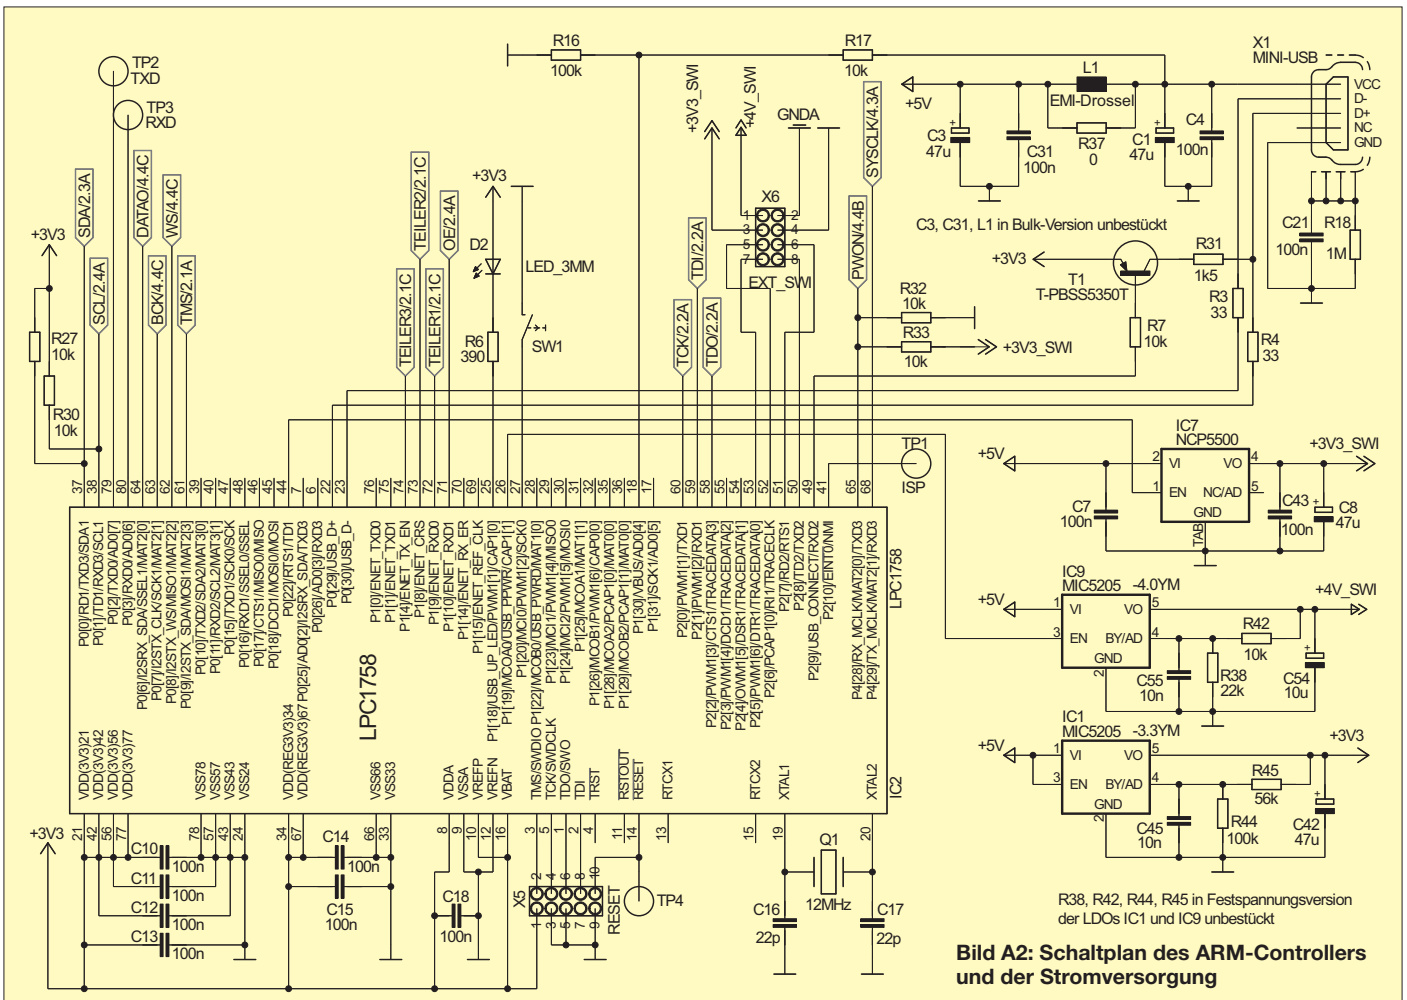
TP2
TXD
TP3
RXD
SDA/2.3A
SCL/2.4A
DATAO/4.4C
BCK/4.4C
WS/4.4C
TMS/2.1A
+3V3
R27
10k
R30
10k
TEILER3/2.1C
TEILER2/2.1C
TEILER1/2.1C
OE/2.4A
+3V3
D2
LED_3MM
R6
390
SW1
R16
100k
+3V3_SWI
+4V_SWI
GNDA
X6
EXT_SWI
TDI/2.2A
TCK/2.2A
TDO/2.2A
SYSCLK/4.3A
PWON/4.4B
R32
10k
R33
10k
+3V3_SWI
R17
10k
+5V
L1
EMI-Drossel
R37
0
C3
47u
C31
100n
C1
47u
C4
100n
X1
MINI-USB
VCC
D-
D+
NC
GND
C21
100n
R18
1M
C3, C31, L1 in Bulk-Version unbestückt
+3V3
T1
T-PBSS5350T
R31
1k5
R3
33
R4
33
R7
10k
TP1
ISP
37 38 79 80 81 63 62 61 39 40 47 48 46 45 44 7 6 22 23 76 75 74 73 72 71 70 69 26 25 27 28 29 30 31 32 33 34 35 18 17 60 59 58 57 56 55 54 53 52 51 50 49 41 65 68
P0[0]/RD1/TXD3/SDA1
P0[1]/TD1/RXD3/SCL1
P0[2]/TXD0/AD0[7]
P0[3]/RXD0/AD0[6]
P0[6]/I2SRX_SDA/SSEL1/MAT2[0]
P0[7]/I2STX_CLK/SCK1/MAT2[1]
P0[8]/I2STX_WS/MISO1/MAT2[2]
P0[9]/I2STX_SDA/MOSI1/MAT2[3]
P0[10]/TXD2/SDA2/MAT3[0]
P0[11]/RXD2/SCL2/MAT3[1]
P0[15]/TXD1/SCK0/SCK
P0[16]/RXD1/SSEL0/SSEL
P0[17]/CTS1/MISO0/MISO
P0[18]/DCD1/MOSI0/MOSI
P0[22]/RTS1/TD1
P0[25]/AD0[2]/I2SRX_SDA/TXD3
P0[26]/AD0[3]
P0[29]/USB_D+
P0[30]/USB_D-
P1[0]/ENET_TXD0
P1[1]/ENET_TXD1
P1[4]/ENET_TX_EN
P1[8]/ENET_CRS
P1[9]/ENET_RXD0
P1[10]/ENET_RXD1
P1[14]/ENET_RX_ER
P1[15]/ENET_REF_CLK
P1[18]/USB_UP_LED/PWM1[1]/CAP1[0]
P1[19]/MCOA0/USB_PPWR/CAP1[1]
P1[20]/MCI0/PWM1[2]/SCK0
P1[22]/MCOB0/USB_PWRD/MAT1[0]
P1[23]/MCI1/PWM1[4]/MISO0
P1[24]/MCI2/PWM1[5]/MOSI0
P1[25]/MCOA1/MAT1[1]
P1[26]/MCOB1/PWM1[6]/CAP0[0]
P1[28]/MCOA2/PCAP1[0]/MAT0[0]
P1[29]/MCOB2/PCAP1[1]/MAT0[1]
P1[30]/VBUS/AD0[4]
P1[31]/SCK1/AD0[5]
P2[0]/PWM1[1]/TXD1
P2[1]/PWM1[2]/RXD1
P2[2]/PWM1[3]/CTS1/TRACEDATA[3]
P2[3]/PWM1[4]/DCD1/TRACEDATA[2]
P2[4]/PWM1[5]/DSR1/TRACEDATA[1]
P2[5]/PWM1[6]/DTR1/TRACEDATA[0]
P2[6]/PCAP1[0]/RI1/TRACECLK
P2[7]/RD2/RTS1
P2[8]/TD2/TXD2
P2[9]/USB_CONNECT/RXD2
P2[10]/EINT0/NMI
P4[28]/RX_MCLK/MAT2[0]/TXD3
P4[29]/TX_MCLK/MAT2[1]/RXD3
LPC1758
LPC1758
IC2
VDD(3V3)21
VDD(3V3)42
VDD(3V3)56
VDD(3V3)77
VSS78
VSS57
VSS43
VSS24
VDD(REG3V3)34
VDD(REG3V3)67
VSS66
VSS33
VDDA
VSSA
VREFP
VREFN
VBAT
TMS/SWDIO
TCK/SWDCLK
TDO/SWO
TDI
TRST
RSTOUT
RESET
RTCX1
RTCX2
XTAL1
XTAL2
+3V3
21 42 56 77 78 57 43 24 34 67 66 33 8 9 10 11 12 3 5 1 2 4 11 14 13 15 19 20
C10
100n
C11
100n
C12
100n
C13
100n
C14
100n
C15
100n
C18
100n
X5
RESET
TP4
Q1
12MHz
C16
22p
C17
22p
IC7
NCP5500
+5V
VI
VO
EN
NC/AD
GND
TAB
+3V3_SWI
C7
100n
C43
100n
C8
47u
IC9
MIC5205 -4.0YM
+5V
VI
VO
EN
BY/AD
GND
+4V_SWI
R42
10k
C55
10n
R38
22k
C54
10u
IC1
MIC5205 -3.3YM
+5V
VI
VO
EN
BY/AD
GND
+3V3
R45
56k
C45
10n
R44
100k
C42
47u
R38, R42, R44, R45 in Festspannungsversion der LDOs IC1 und IC9 unbestückt
Bild A2: Schaltplan des ARM-Controllers und der Stromversorgung